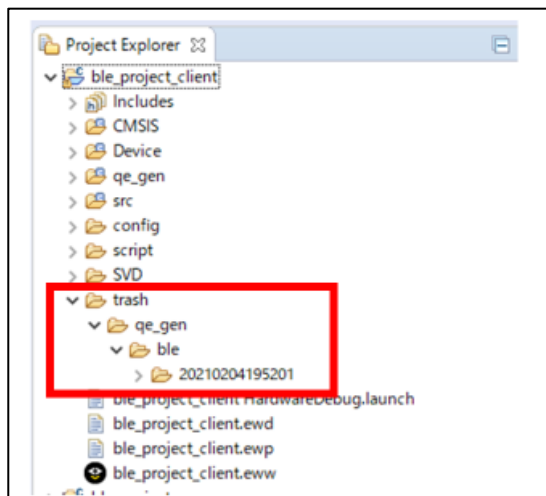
Project Explorer ☒
ble_project_client
Includes
CMSIS
Device
qe_gen
src
config
script
SVD
trash
qe_gen
ble
20210204195201
ble_project_client HardwareDebug.launch
ble_project_client.ewd
ble_project_client.ewp
ble_project_client.eww